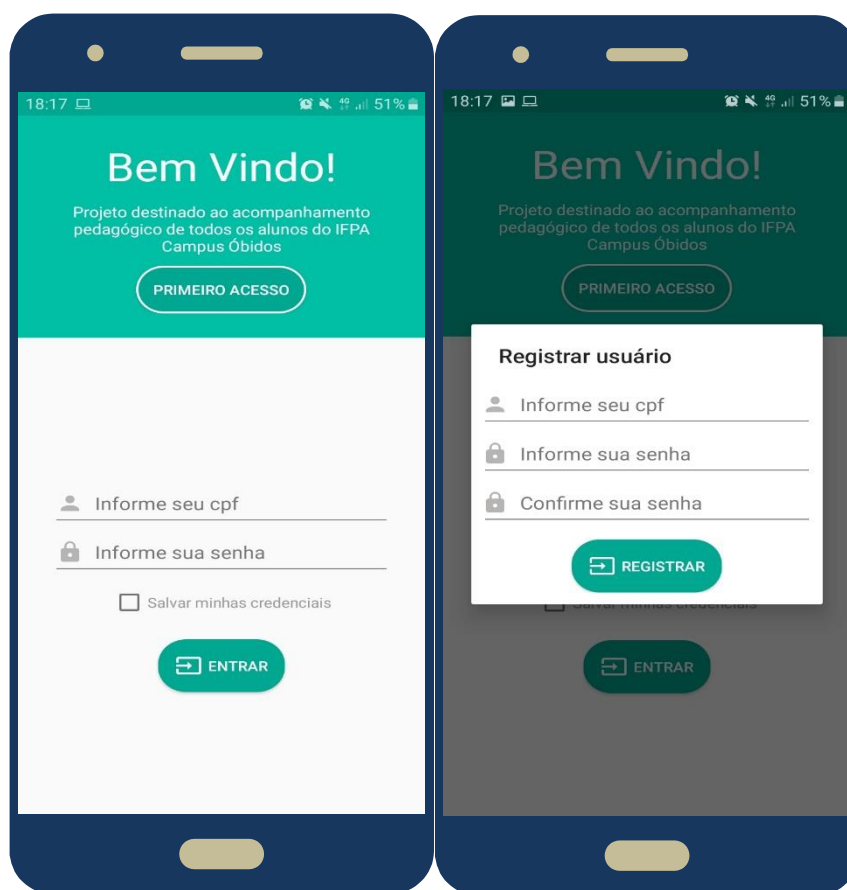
18:17 51%

Bem Vindo!

Projeto destinado ao acompanhamento pedagógico de todos os alunos do IFPA Campus Óbidos

PRIMEIRO ACESSO

Informe seu cpf

Informe sua senha

Salvar minhas credenciais

ENTRAR

18:17 51%

Bem Vindo!

Projeto destinado ao acompanhamento pedagógico de todos os alunos do IFPA Campus Óbidos

PRIMEIRO ACESSO

Registrar usuário

Informe seu cpf

Informe sua senha

Confirme sua senha

REGISTRAR

Salvar minhas credenciais

ENTRAR